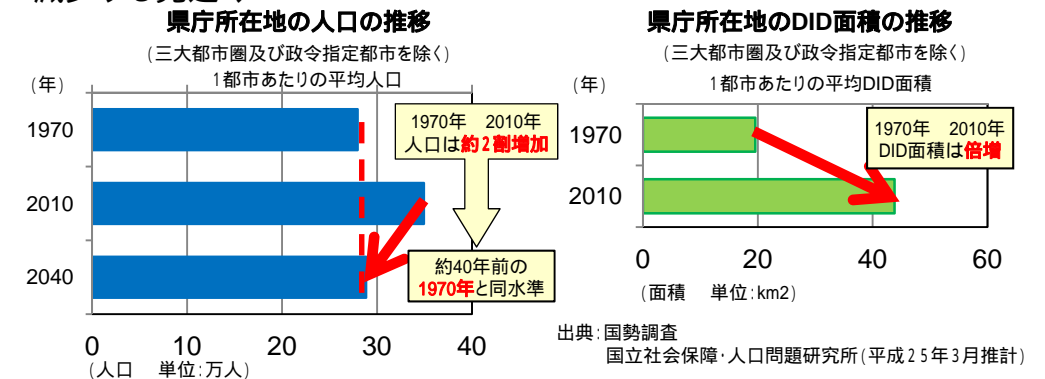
県庁所在地の人口の推移
（三大都市圏及び政令指定都市を除く）
1都市あたりの平均人口
（年）
1970
2010
2040
1970年　2010年
人口は約２割増加
約40年前の
1970年と同水準
0　10　20　30　40
（人口　単位：万人）

県庁所在地のDID面積の推移
（三大都市圏及び政令指定都市を除く）
1都市あたりの平均DID面積
（年）
1970
2010
1970年　2010年
DID面積は倍増
0　20　40　60
（面積　単位：km2）

出典：国勢調査
国立社会保障・人口問題研究所（平成２５年３月推計）